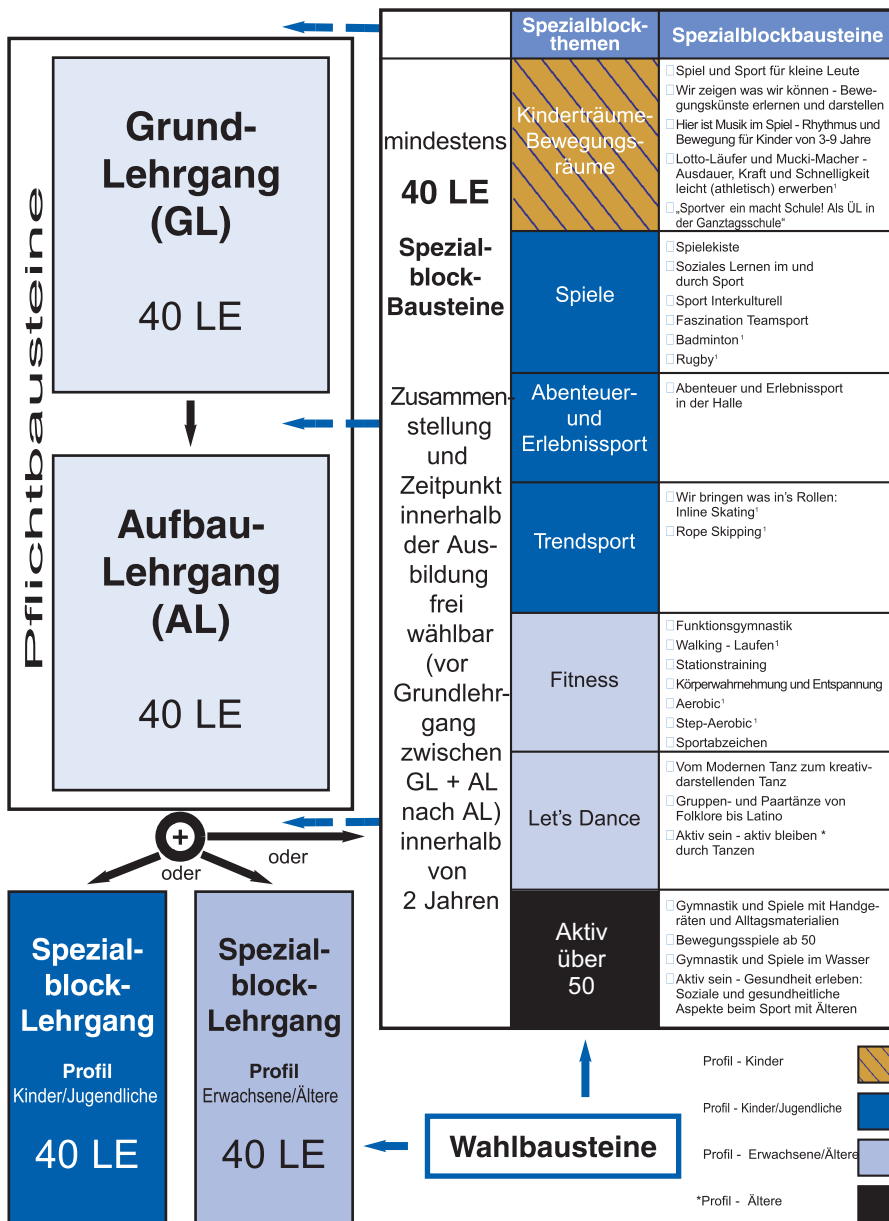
Pflichtbausteine

Grund-Lehrgang (GL)

40 LE

Aufbau-Lehrgang (AL)

40 LE

oder

oder

Spezial-block-Lehrgang

Profil Kinder/Jugendliche

40 LE

Spezial-block-Lehrgang

Profil Erwachsene/Ältere

40 LE

mindestens

40 LE

Spezial-block-Bausteine

Zusammenstellung und Zeitpunkt innerhalb der Ausbildung frei wählbar (vor Grundlehrgang zwischen GL + AL nach AL) innerhalb von 2 Jahren

| Spezialblock-themen | Spezialblockbausteine |
|---|---|
| Kinderträume-Bewegungs-räume | Spiel und Sport für kleine Leute<br>Wir zeigen was wir können - Bewegungskünste erlernen und darstellen<br>Hier ist Musik im Spiel - Rhythmus und Bewegung für Kinder von 3-9 Jahre<br>Lotto-Läufer und Mucki-Macher - Ausdauer, Kraft und Schnelligkeit leicht (athletisch) erwerben¹<br>„Sportver ein macht Schule! Als ÜL in der Ganztagsschule“ |
| Spiele | Spielekiste<br>Soziales Lernen im und durch Sport<br>Sport Interkulturell<br>Faszination Teamsport<br>Badminton¹<br>Rugby¹ |
| Abenteuer- und Erlebnissport | Abenteuer und Erlebnissport in der Halle |
| Trendsport | Wir bringen was in's Rollen: Inline Skating¹<br>Rope Skipping¹ |
| Fitness | Funktionsgymnastik<br>Walking - Laufen¹<br>Stationstraining<br>Körperwahrnehmung und Entspannung<br>Aerobic¹<br>Step-Aerobic¹<br>Sportabzeichen |
| Let's Dance | Vom Modernen Tanz zum kreativ-darstellenden Tanz<br>Gruppen- und Paartänze von Folklore bis Latino<br>Aktiv sein - aktiv bleiben * durch Tanzen |
| Aktiv über 50 | Gymnastik und Spiele mit Handgeräten und Alltagsmaterialien<br>Bewegungsspiele ab 50<br>Gymnastik und Spiele im Wasser<br>Aktiv sein - Gesundheit erleben: Soziale und gesundheitliche Aspekte beim Sport mit Älteren |

Wahlbausteine

Profil - Kinder

Profil - Kinder/Jugendliche

Profil - Erwachsene/Ältere

*Profil - Ältere